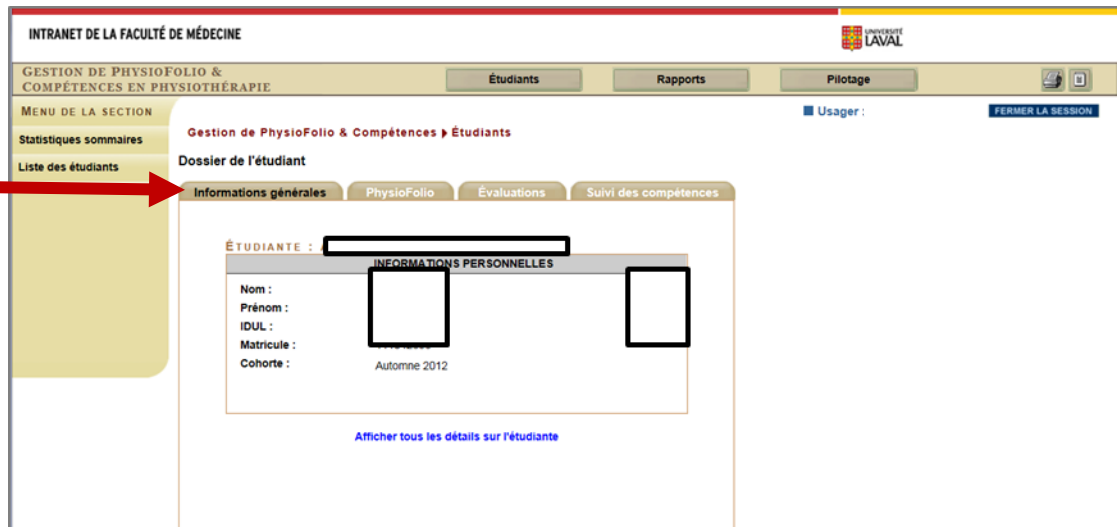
INTRANET DE LA FACULTÉ DE MÉDECINE

UNIVERSITÉ LAVAL

GESTION DE PHYSIOFOLIO & COMPÉTENCES EN PHYSIOTHÉRAPIE

Étudiants

Rapports

Pilotage

MENU DE LA SECTION

Statistiques sommaires

Liste des étudiants

Usager :

FERMER LA SESSION

Gestion de PhysioFolio & Compétences ▸ Étudiants

Dossier de l'étudiant

Informations générales

PhysioFolio

Évaluations

Suivi des compétences

ÉTUDIANTE :

INFORMATIONS PERSONNELLES

Nom :
Prénom :
IDUL :
Matricule :
Cohorte : Automne 2012

Afficher tous les détails sur l'étudiante